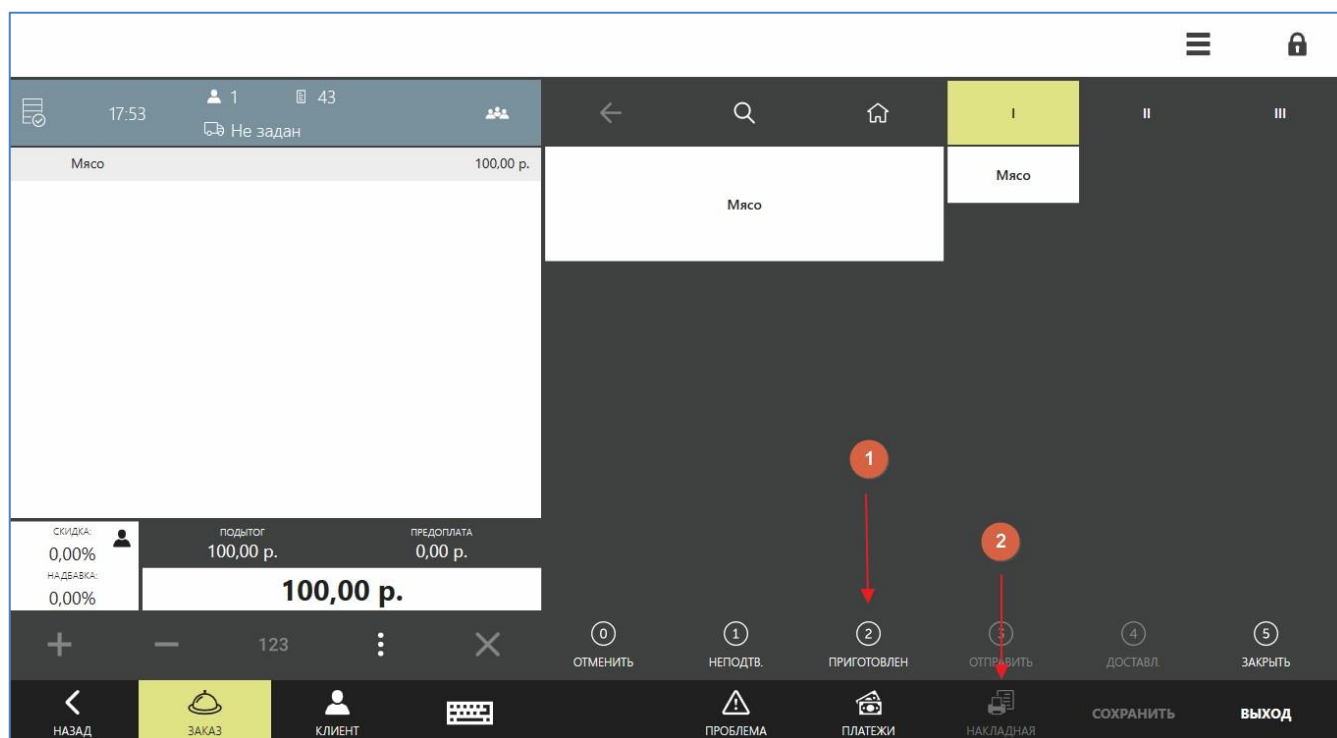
17:53 1 43
Не задан

Мясо 100,00 р.

I II III

Мясо

Мясо

СКИДКА: 0,00%
НАДБАВКА: 0,00%
ПОДЫТОГ 100,00 р.
ПРЕДОПЛАТА 0,00 р.
100,00 р.

+ — 123 ⋮ ×

1
2

0 ОТМЕНИТЬ
1 НЕПОДТВ.
2 ПРИГОТОВЛЕН
3 ОТПРАВИТЬ
4 ДОСТАВЛ.
5 ЗАКРЫТЬ

НАЗАД
ЗАКАЗ
КЛИЕНТ
ПРОБЛЕМА
ПЛАТЕЖИ
НАКЛАДНАЯ
СОХРАНИТЬ
ВЫХОД